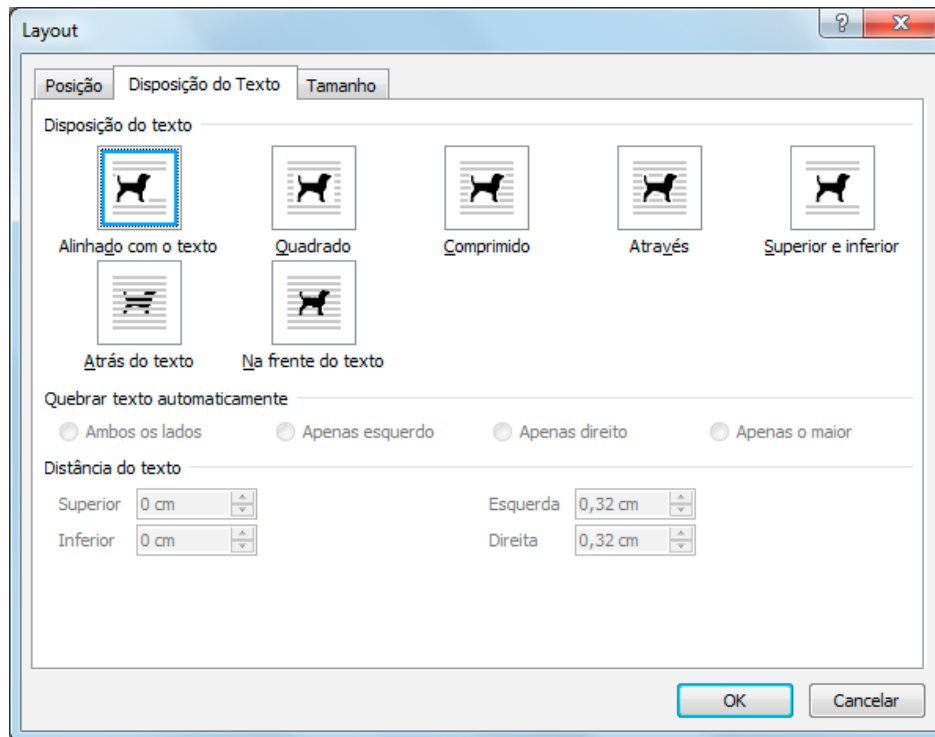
Layout

?

X

Posição

Disposição do Texto

Tamanho

Disposição do texto

Alinhado com o texto

Quadrado

Comprimido

Através

Superior e inferior

Atrás do texto

Na frente do texto

Quebrar texto automaticamente

Ambos os lados

Apenas esquerdo

Apenas direito

Apenas o maior

Distância do texto

Superior 0 cm

Inferior 0 cm

Esquerda 0,32 cm

Direita 0,32 cm

OK

Cancelar